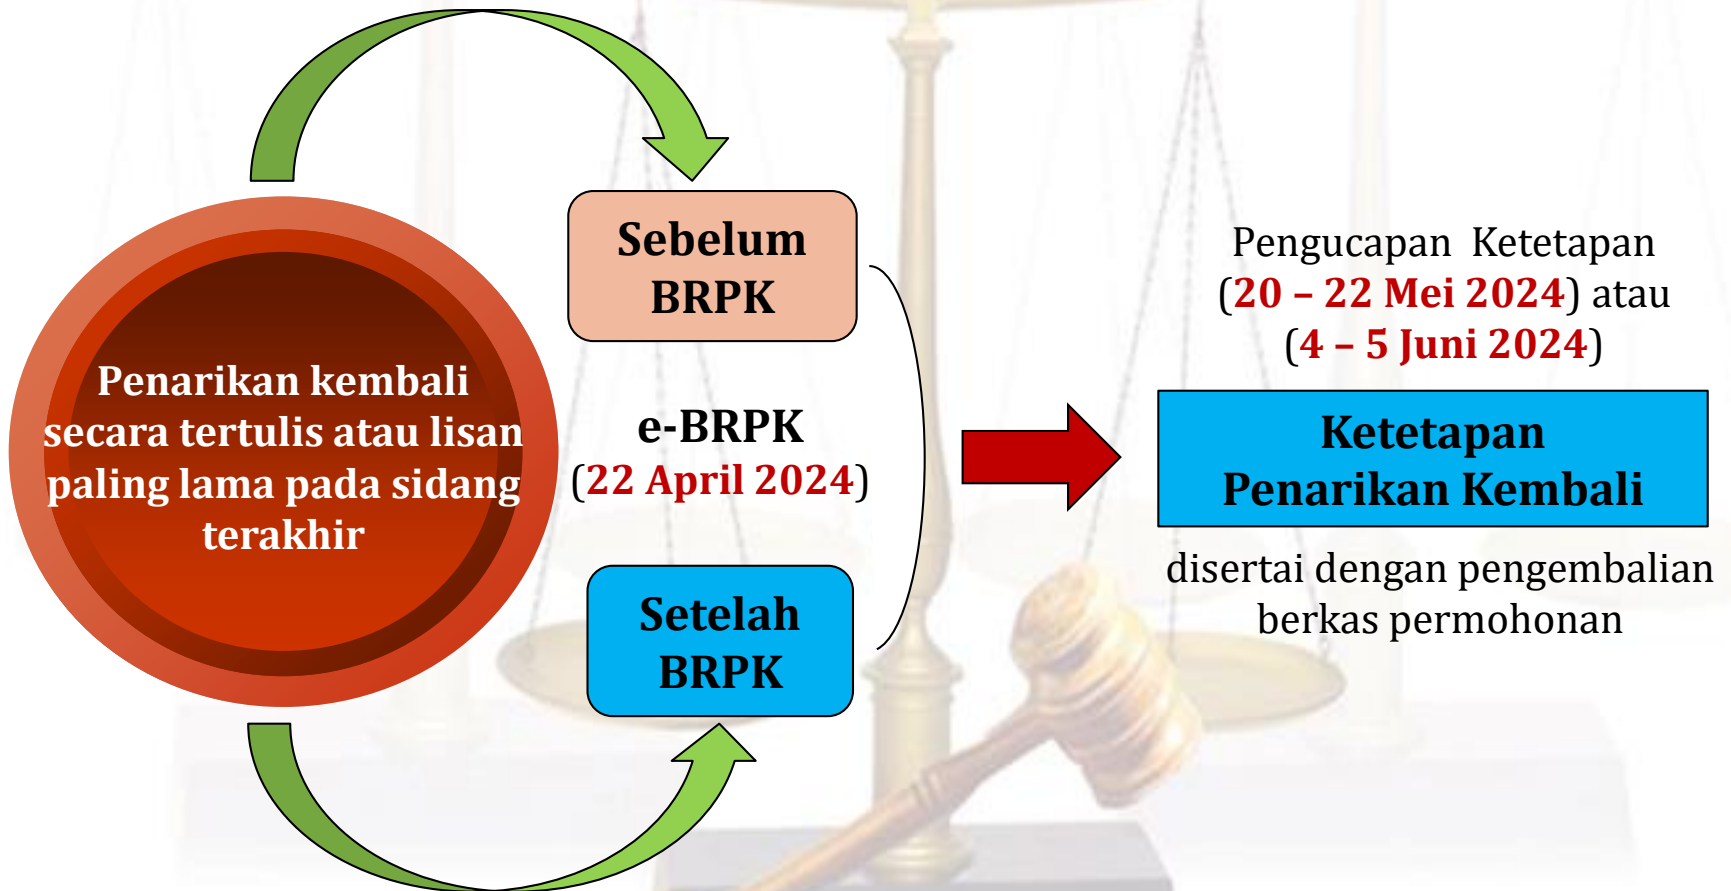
Penarikan kembali secara tertulis atau lisan paling lama pada sidang terakhir

Sebelum BRPK

e-BRPK
(22 April 2024)

Setelah BRPK

Pengucapan Ketetapan
(20 – 22 Mei 2024) atau
(4 – 5 Juni 2024)

Ketetapan
Penarikan Kembali

disertai dengan pengembalian berkas permohonan